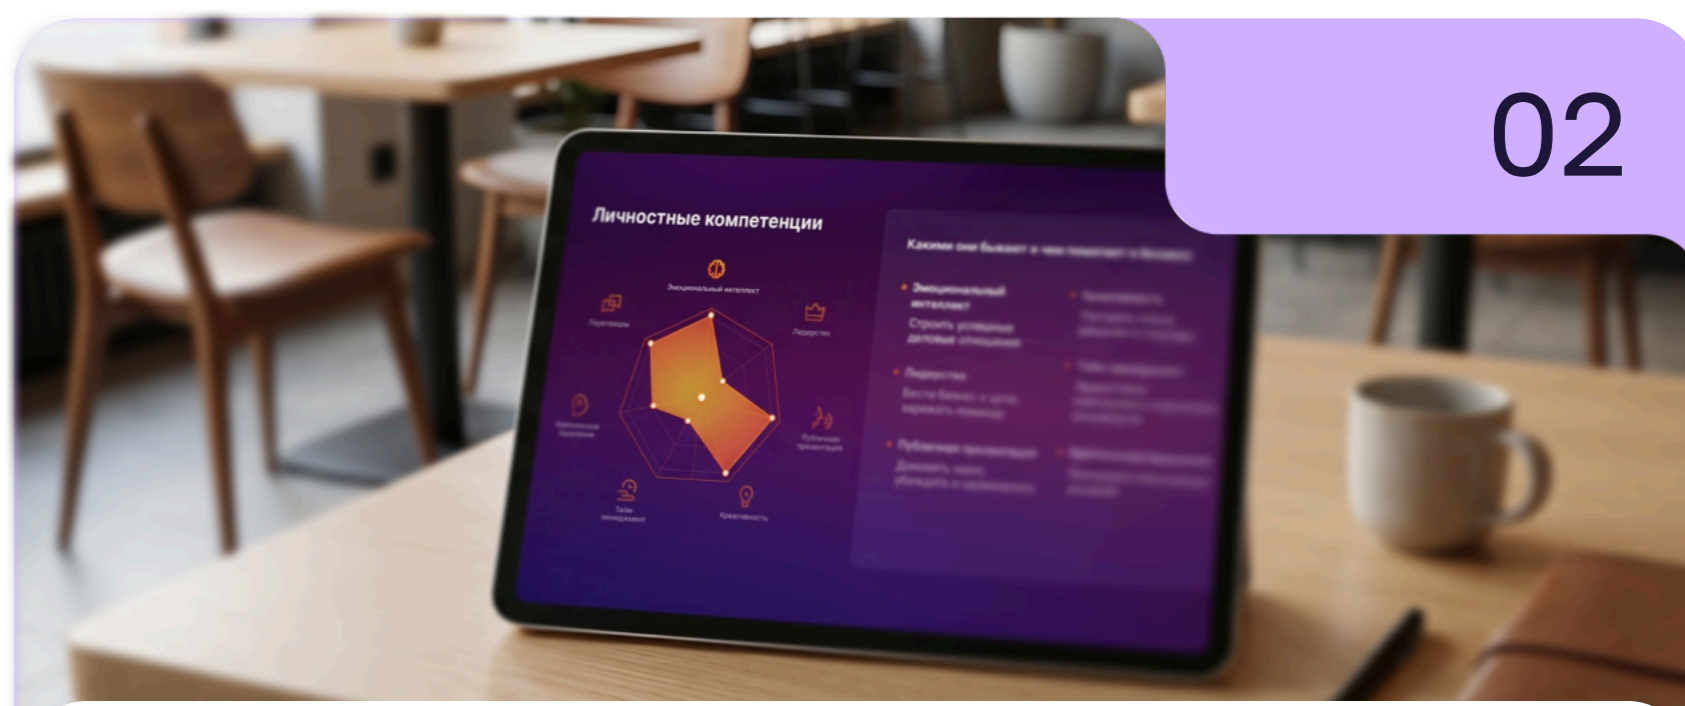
02

Личностные компетенции

Эмоциональный интеллект

Лидерство

Переговоры

Публичная презентация

Критическое мышление

Креативность

Тайм-менеджмент

Какими они бывают и чем помогают в бизнесе

Эмоциональный интеллект
Строить успешные деловые отношения

Лидерство
Вести бизнес к целям, вдохновлять команду

Публичная презентация
Доносить идеи, убеждать и вдохновлять

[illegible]